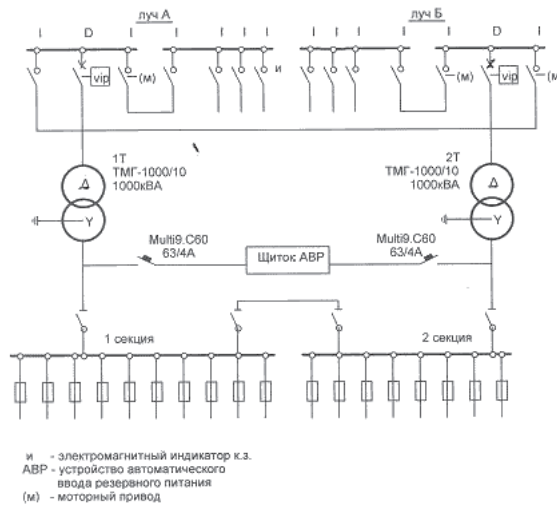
луч А

луч Б

I D I I I I I

I I I I I D I

vip

(м)

и

(м)

vip

(м

1Т
ТМГ-1000/10
1000кВА

2Т
ТМГ-1000/10
1000кВА

Δ

Y

Δ

Y

Multi9.C60
63/4А

Щиток АВР

Multi9.C60
63/4А

1 секция

2 секция

и - электромагнитный индикатор к.з.
АВР - устройство автоматического ввода резервного питания
(м) - моторный привод